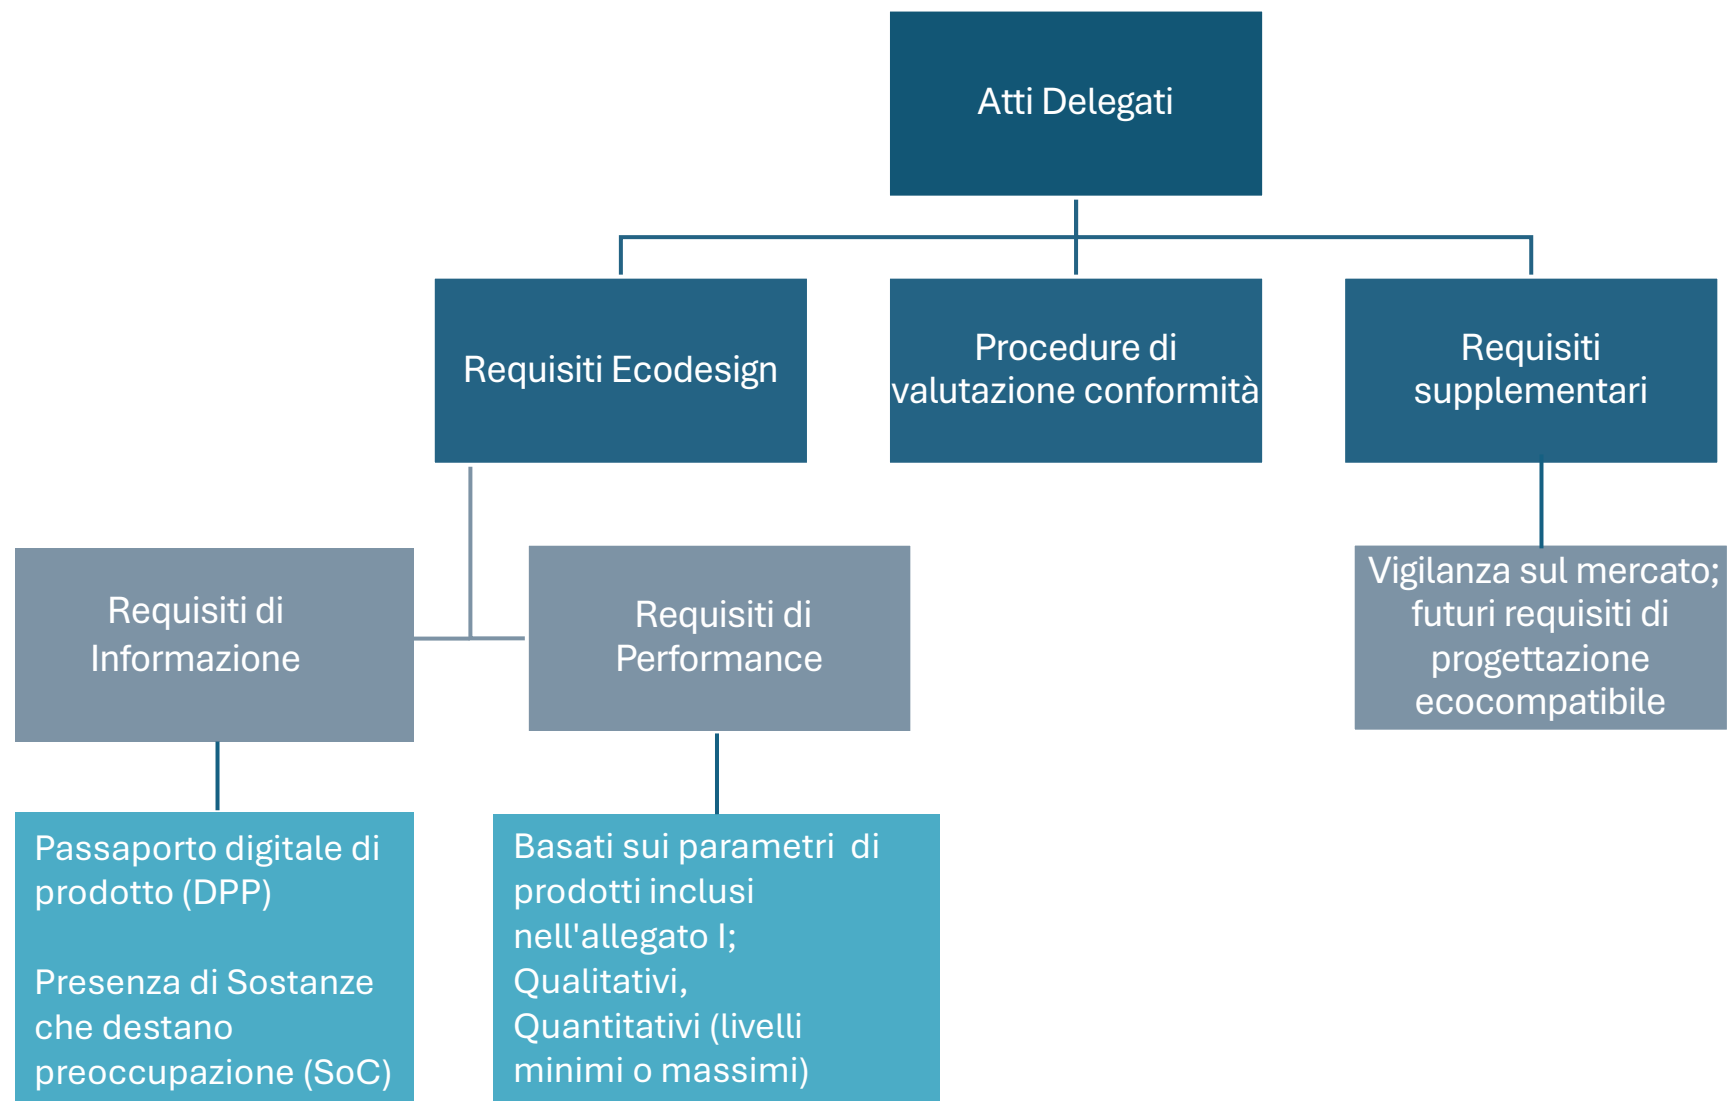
Atti Delegati

Requisiti Ecodesign

Procedure di valutazione conformità

Requisiti supplementari

Requisiti di Informazione

Requisiti di Performance

Vigilanza sul mercato; futuri requisiti di progettazione ecocompatibile

Passaporto digitale di prodotto (DPP)

Presenza di Sostanze che destano preoccupazione (SoC)

Basati sui parametri di prodotti inclusi nell'allegato I;
Qualitativi,
Quantitativi (livelli minimi o massimi)